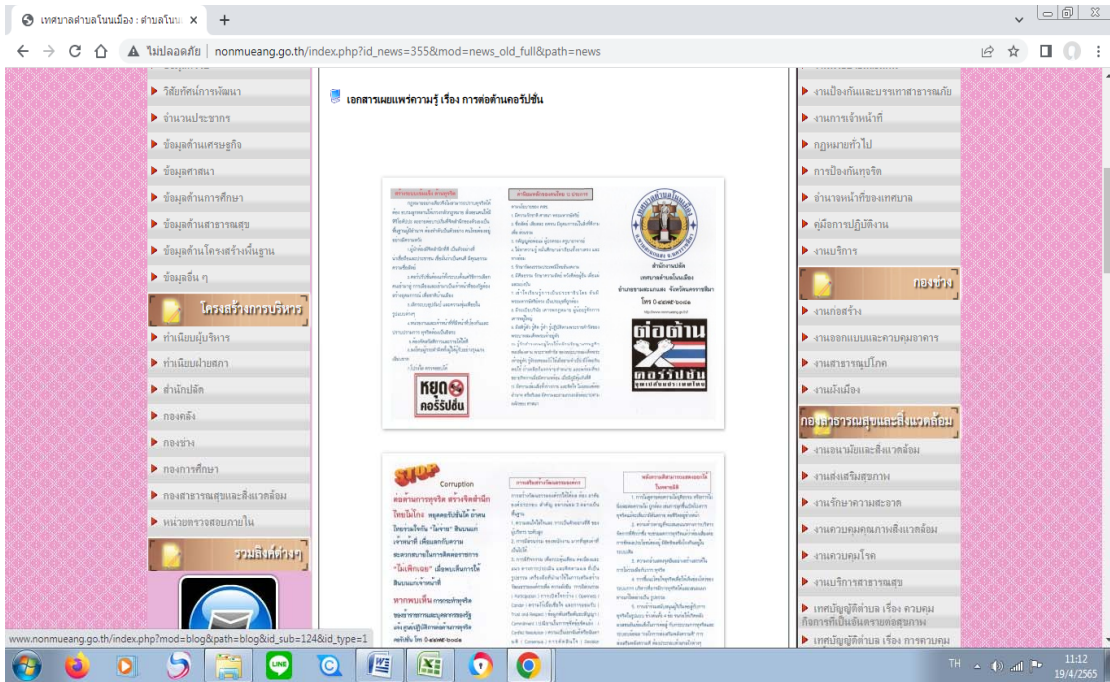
เทศบาลตำบลโนนเมือง : ตำบลโนน ×

ไม่ปลอดภัย | nonmueang.go.th/index.php?id_news=355&mod=news_old_full&path=news

วิสัยทัศน์การพัฒนา
จำนวนประชากร
ข้อมูลด้านเศรษฐกิจ
ข้อมูลศาสนา
ข้อมูลด้านการศึกษา
ข้อมูลด้านสาธารณสุข
ข้อมูลด้านโครงสร้างพื้นฐาน
ข้อมูลอื่น ๆ
โครงสร้างการบริหาร
ทำเนียบผู้บริหาร
ทำเนียบฝ่ายสภา
สำนักปลัด
กองคลัง
กองช่าง
กองการศึกษา
กองสาธารณสุขและสิ่งแวดล้อม
หน่วยตรวจสอบภายใน
รวมลิงค์ต่างๆ

เอกสารเผยแพร่ความรู้ เรื่อง การต่อต้านคอรัปชั่น

สำนักงานปลัด
เทศบาลตำบลโนนเมือง
อำเภอขามสะแกแสง จังหวัดนครราชสีมา
ต่อต้าน
คอร์รัปชัน
หยุด
คอร์รัปชัน

STOP
Corruption
ต่อต้านการทุจริต สร้างจิตสำนึก
"ไม่เพิกเฉย"

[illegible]

งานป้องกันและบรรเทาสาธารณภัย
งานการเจ้าหน้าที่
กฎหมายทั่วไป
การป้องกันทุจริต
อำนาจหน้าที่ของเทศบาล
คู่มือการปฏิบัติงาน
งานบริการ
กองช่าง
งานก่อสร้าง
งานออกแบบและควบคุมอาคาร
งานสาธารณูปโภค
งานผังเมือง
กองสาธารณสุขและสิ่งแวดล้อม
งานอนามัยและสิ่งแวดล้อม
งานส่งเสริมสุขภาพ
งานรักษาความสะอาด
งานควบคุมคุณภาพสิ่งแวดล้อม
งานควบคุมโรค
งานบริการสาธารณสุข
เทศบัญญัติตำบล เรื่อง ควบคุมกิจการที่เป็นอันตรายต่อสุขภาพ
เทศบัญญัติตำบล เรื่อง การควบคุม

www.nonmueang.go.th/index.php?mod=blog&path=blog&id_sub=124&id_type=1

TH 11:12 19/4/2565